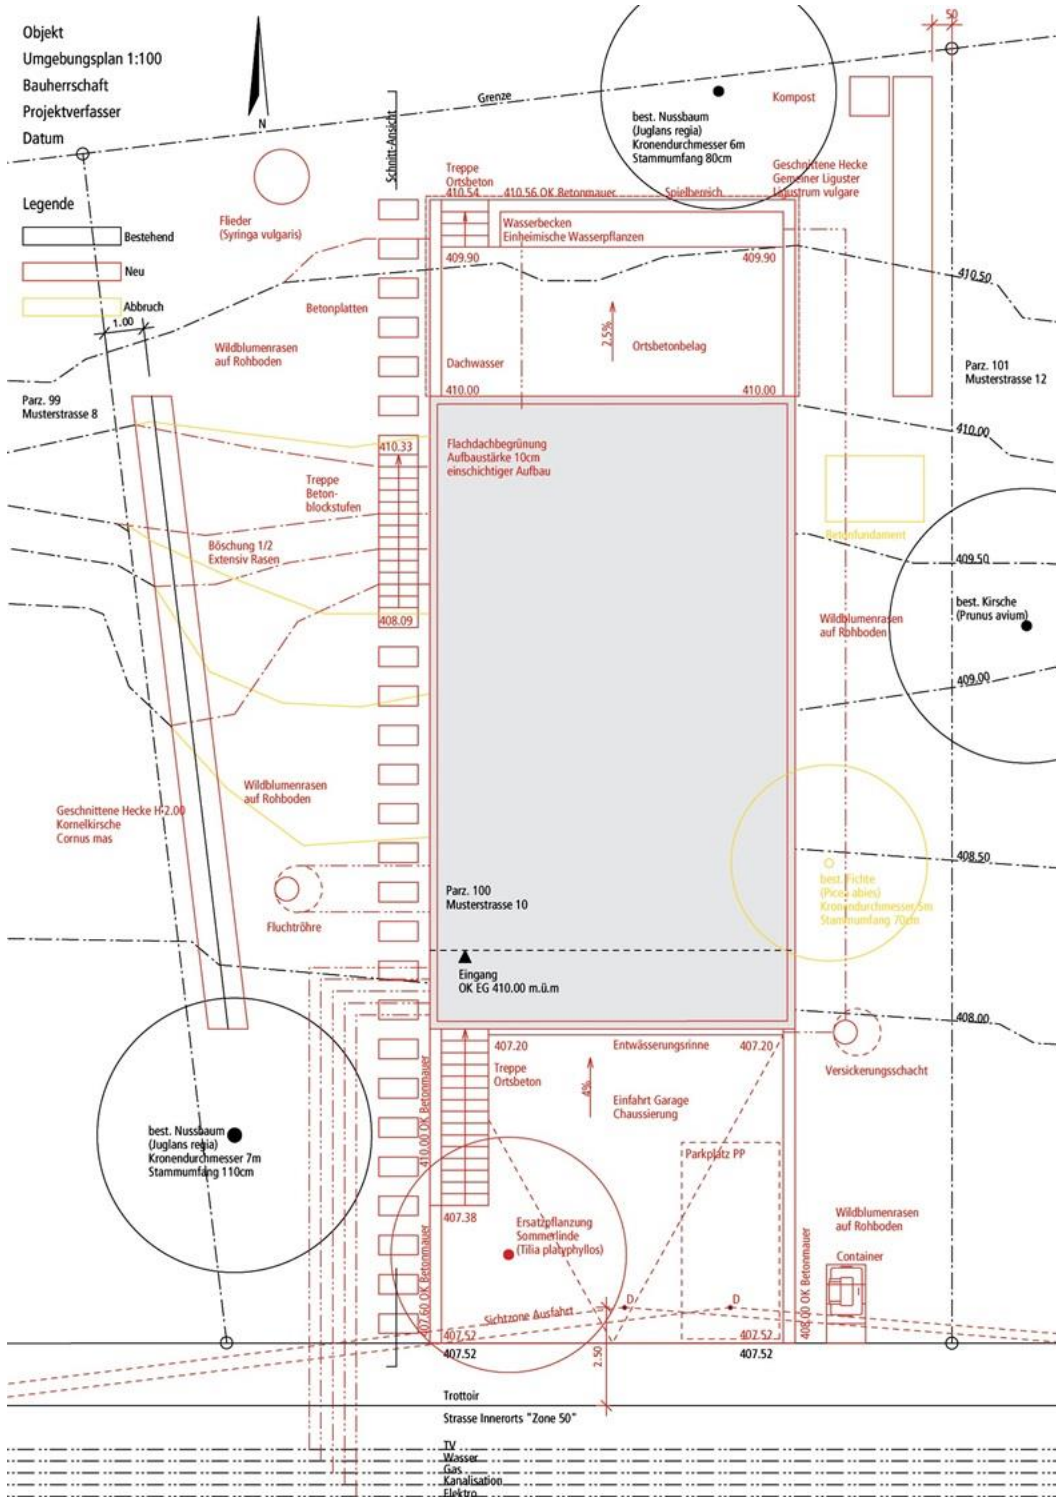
Objekt
Umgebungsplan 1:100
Bauherrschaft
Projektverfasser
Datum

N

Legende
Bestehend
Neu
Abbruch

1.00

50

Grenze

Schnitt-Ansicht

best. Nussbaum
(Juglans regia)
Kronendurchmesser 6m
Stammumfang 80cm

Kompost

Geschnittene Hecke
Gemeiner Liguster
Ligustrum vulgare

Treppe
Ortsbeton
410.54
410.56 OK Betonmauer
Spielbereich

Flieder
(Syringa vulgaris)

Wasserbecken
Einheimische Wasserpflanzen

409.90
409.90

410.50

Betonplatten

2.5%
Ortsbetonbelag

Wildblumenrasen
auf Rohboden

Dachwasser

Parz. 101
Musterstrasse 12

Parz. 99
Musterstrasse 8

410.00
410.00

410.00

410.33

Flachdachbegrünung
Aufbaustärke 10cm
einschichtiger Aufbau

Treppe
Beton-
blockstufen

Betonfundament

Böschung 1/2
Extensiv Rasen

409.50

best. Kirsche
(Prunus avium)

408.09

Wildblumenrasen
auf Rohboden

409.00

Wildblumenrasen
auf Rohboden

Geschnittene Hecke H-2.00
Kornelkirsche
Cornus mas

408.50

best. Fichte
(Picea abies)
Kronendurchmesser 5m
Stammumfang 70cm

Parz. 100
Musterstrasse 10

Fluchtröhre

Eingang
OK EG 410.00 m.ü.m

408.00

407.20
Entwässerungsrinne
407.20

Treppe
Ortsbeton

Versickerungsschacht

4%

Einfahrt Garage
Chaussierung

410.00 OK Betonmauer

best. Nussbaum
(Juglans regia)
Kronendurchmesser 7m
Stammumfang 110cm

Parkplatz PP

407.38

Ersatzpflanzung
Sommerlinde
(Tilia platyphyllos)

Wildblumenrasen
auf Rohboden

Container

407.60 OK Betonmauer

408.00 OK Betonmauer

Sichtzone Ausfahrt

D
D

407.52
407.52
407.52
407.52

2.50

Trottoir
Strasse Innerorts "Zone 50"

TV
Wasser
Gas
Kanalisation
Elektro